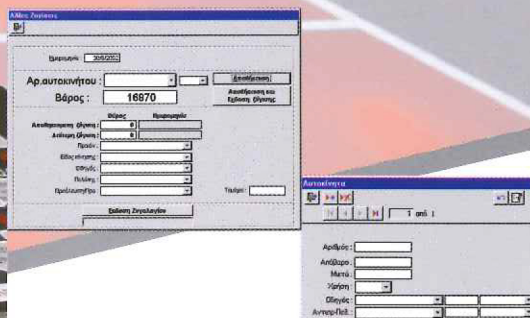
Αλλες Ζυγίσεις

Ημερομηνία 30/6/2002

Αρ.αυτοκινήτου :

Αποθήκευση

Βάρος : 16870

Αποθήκευση και Έκδοση Ζύγισης

Βάρος Ημερομηνία

Αποθηκευμένη ζύγιση :

Διάκριση ζύγισης :

Προϊόν :

Είδος κίνησης :

Οδηγός :

Πελάτης :

Προέλευση/Προ

Ταμείο :

Έκδοση Ζυγολογίου

Αυτοκίνητα

1 από 1

Αριθμός :

Απόβαρο :

Μικτό :

Χρήση :

Οδηγός :

Αντιπρ.Πελ. :